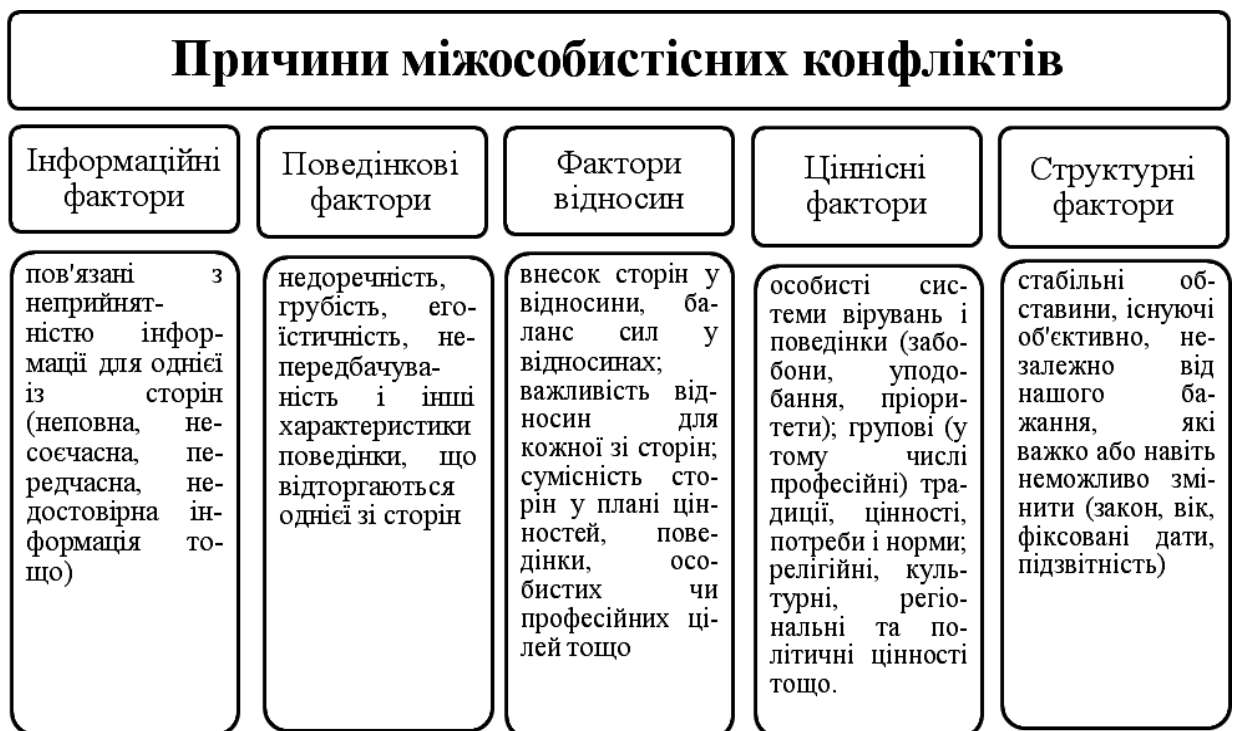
Причини міжособистісних конфліктів

Інформаційні фактори

пов'язані з неприйнятністю інформації для однієї із сторін (неповна, несоєчасна, передчасна, недостовірна інформація тощо)

Поведінкові фактори

недоречність, грубість, егоїстичність, непередбачуваність і інші характеристики поведінки, що відторгаються однієї зі сторін

Фактори відносин

внесок сторін у відносини, баланс сил у відносинах; важливість відносин для кожної зі сторін; сумісність сторін у плані цінностей, поведінки, особистих чи професійних цілей тощо

Ціннісні фактори

особисті системи вірувань і поведінки (забобони, уподобання, пріоритети); групові (у тому числі професійні) традиції, цінності, потреби і норми; релігійні, культурні, регіональні та політичні цінності тощо.

Структурні фактори

стабільні обставини, існуючі об'єктивно, незалежно від нашого бажання, які важко або навіть неможливо змінити (закон, вік, фіксовані дати, підзвітність)